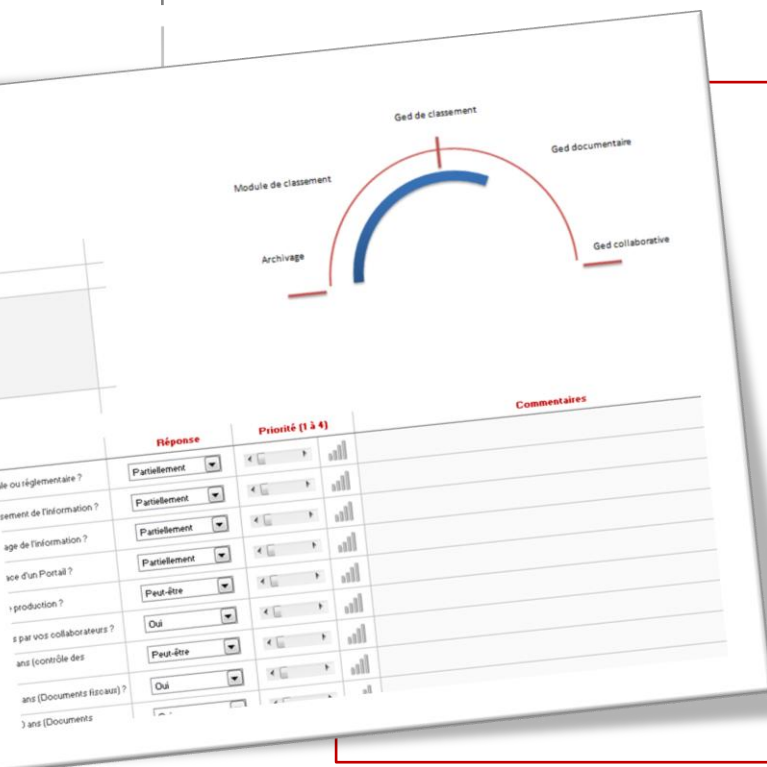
Ged de classement

Ged documentaire

Module de classement

Ged collaborative

Archivage

| | Réponse | Priorité (1 à 4) | Commentaires |
|---|---|---|---|
| le ou réglementaire ? | Partiellement | | |
| sement de l'information ? | Partiellement | | |
| age de l'information ? | Partiellement | | |
| ace d'un Portail ? | Partiellement | | |
| production ? | Peut-être | | |
| s par vos collaborateurs ? | Oui | | |
| ans (contrôle des | Peut-être | | |
| ans (Documents fiscaux) ? | Oui | | |
| ) ans (Documents | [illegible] | | |